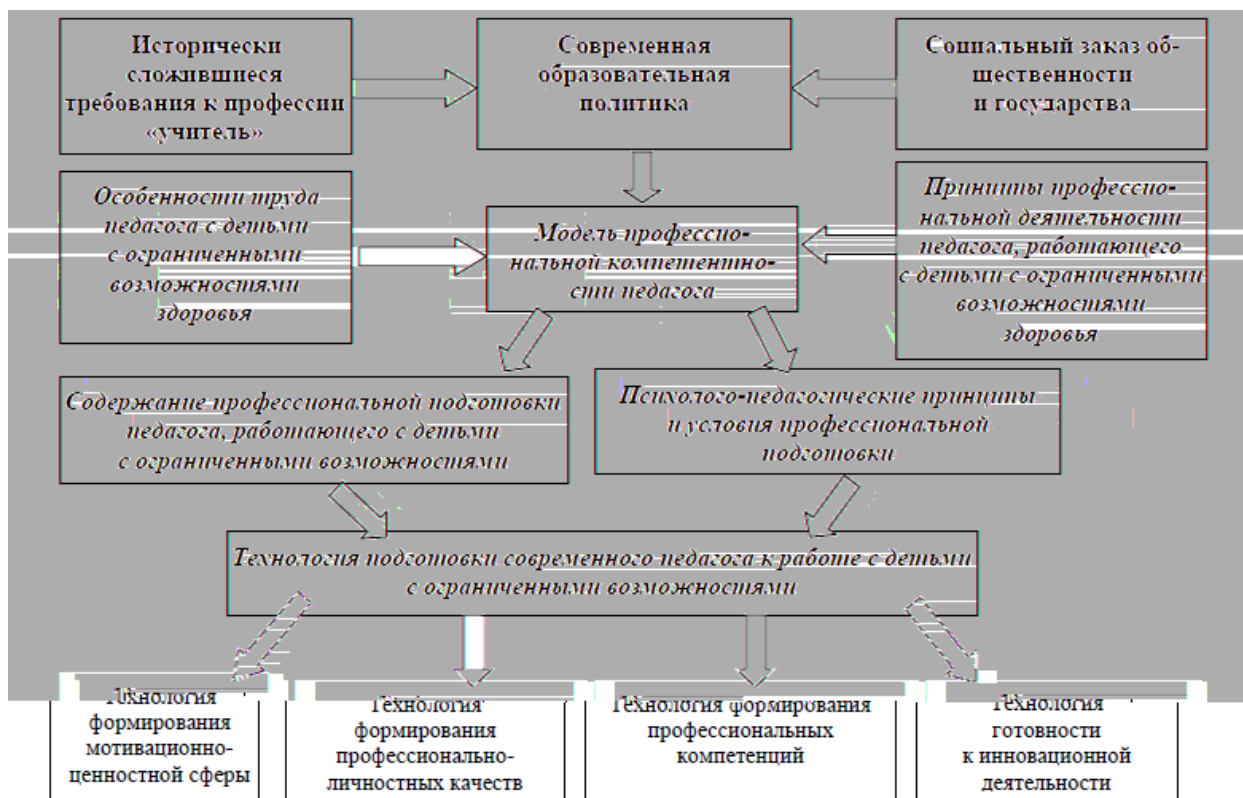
Исторически сложившиеся требования к профессии «учитель»

Современная образовательная политика

Социальный заказ общественности и государства

Особенности труда педагога с детьми с ограниченными возможностями здоровья

Модель профессиональной компетентности педагога

Принципы профессиональной деятельности педагога, работающего с детьми с ограниченными возможностями здоровья

Содержание профессиональной подготовки педагога, работающего с детьми с ограниченными возможностями

Психолого-педагогические принципы и условия профессиональной подготовки

Технология подготовки современного педагога к работе с детьми с ограниченными возможностями

Технология формирования мотивационно-ценностной сферы

Технология формирования профессионально-личностных качеств

Технология формирования профессиональных компетенций

Технология готовности к инновационной деятельности